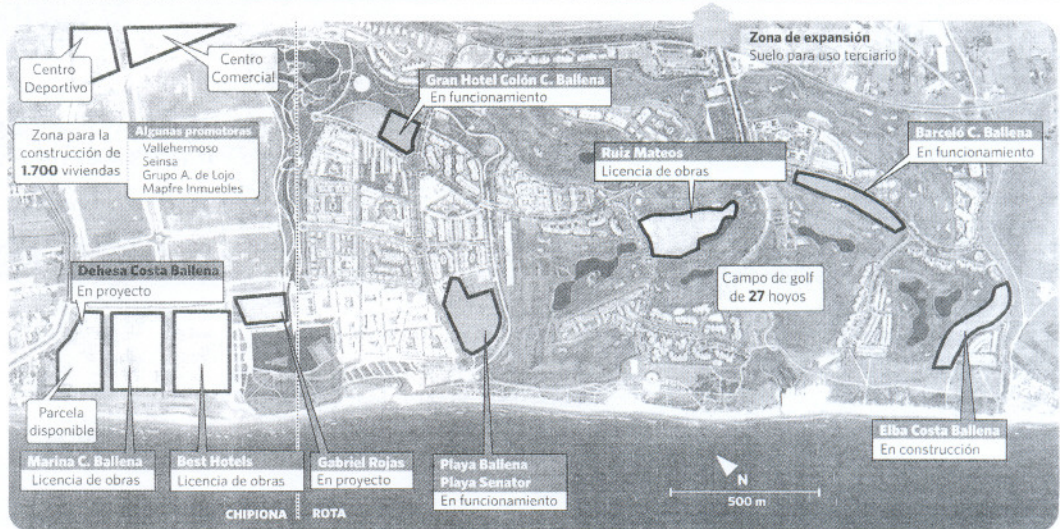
Centro Deportivo

Centro Comercial

Zona de expansión
Suelo para uso terciario

Gran Hotel Colón C. Ballena
En funcionamiento

Zona para la construcción de 1.700 viviendas

Algunas promotoras
Vallehermoso
Seinsa
Grupo A. de Lojo
Mapfre Inmuebles

Barceló C. Ballena
En funcionamiento

Ruiz Mateos
Licencia de obras

Campo de golf de 27 hoyos

Dehesa Costa Ballena
En proyecto

Parcela disponible

Marina C. Ballena
Licencia de obras

Best Hotels
Licencia de obras

Gabriel Rojas
En proyecto

Playa Ballena
Playa Senator
En funcionamiento

N

500 m

Elba Costa Ballena
En construcción

CHIPIONA

ROTA